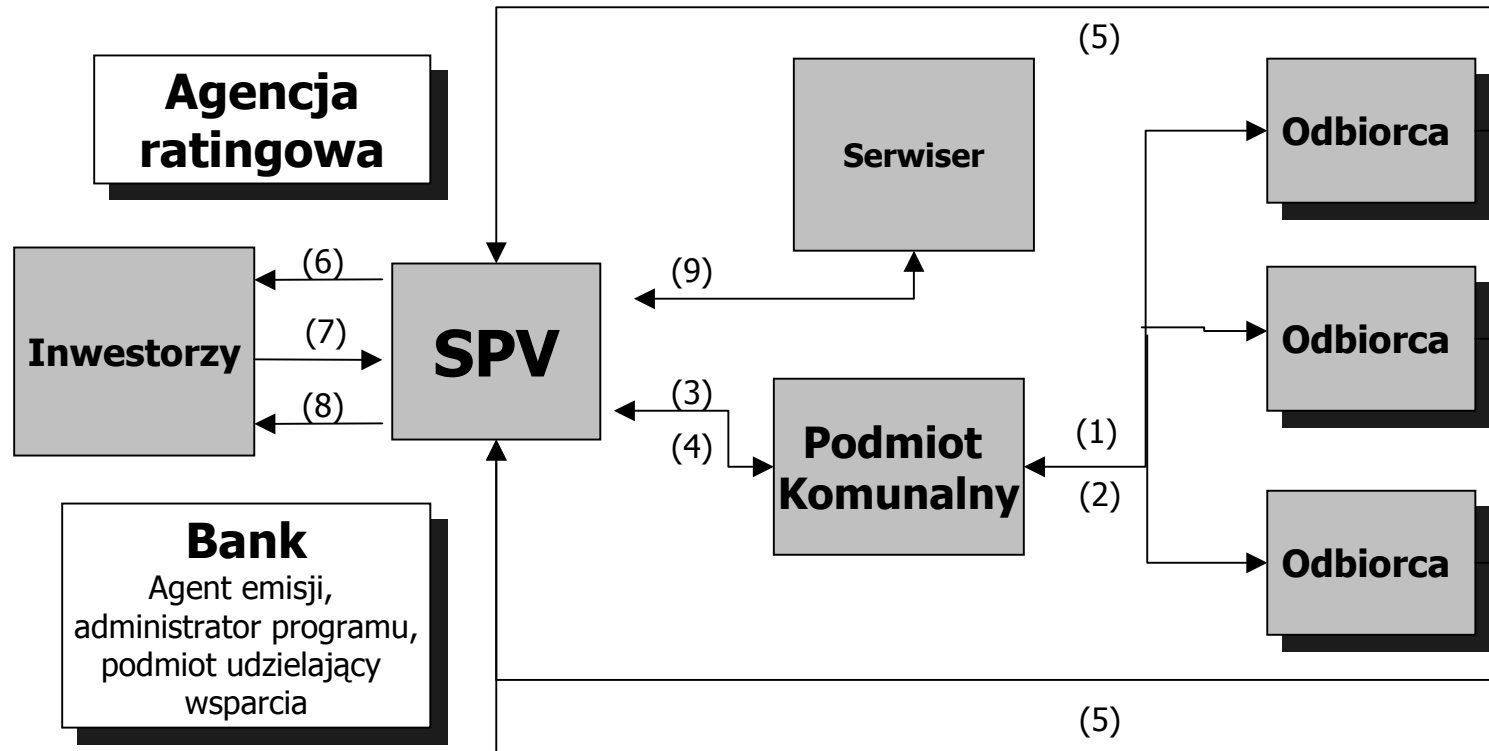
(5)

Agencja ratingowa

Serwiser

Odbiorca

(6)

(9)

Inwestorzy

(7)

SPV

Odbiorca

(8)

(3)

(4)

Podmiot Komunalny

(1)

(2)

Bank
Agent emisji, administrator programu, podmiot udzielający wsparcia

Odbiorca

(5)